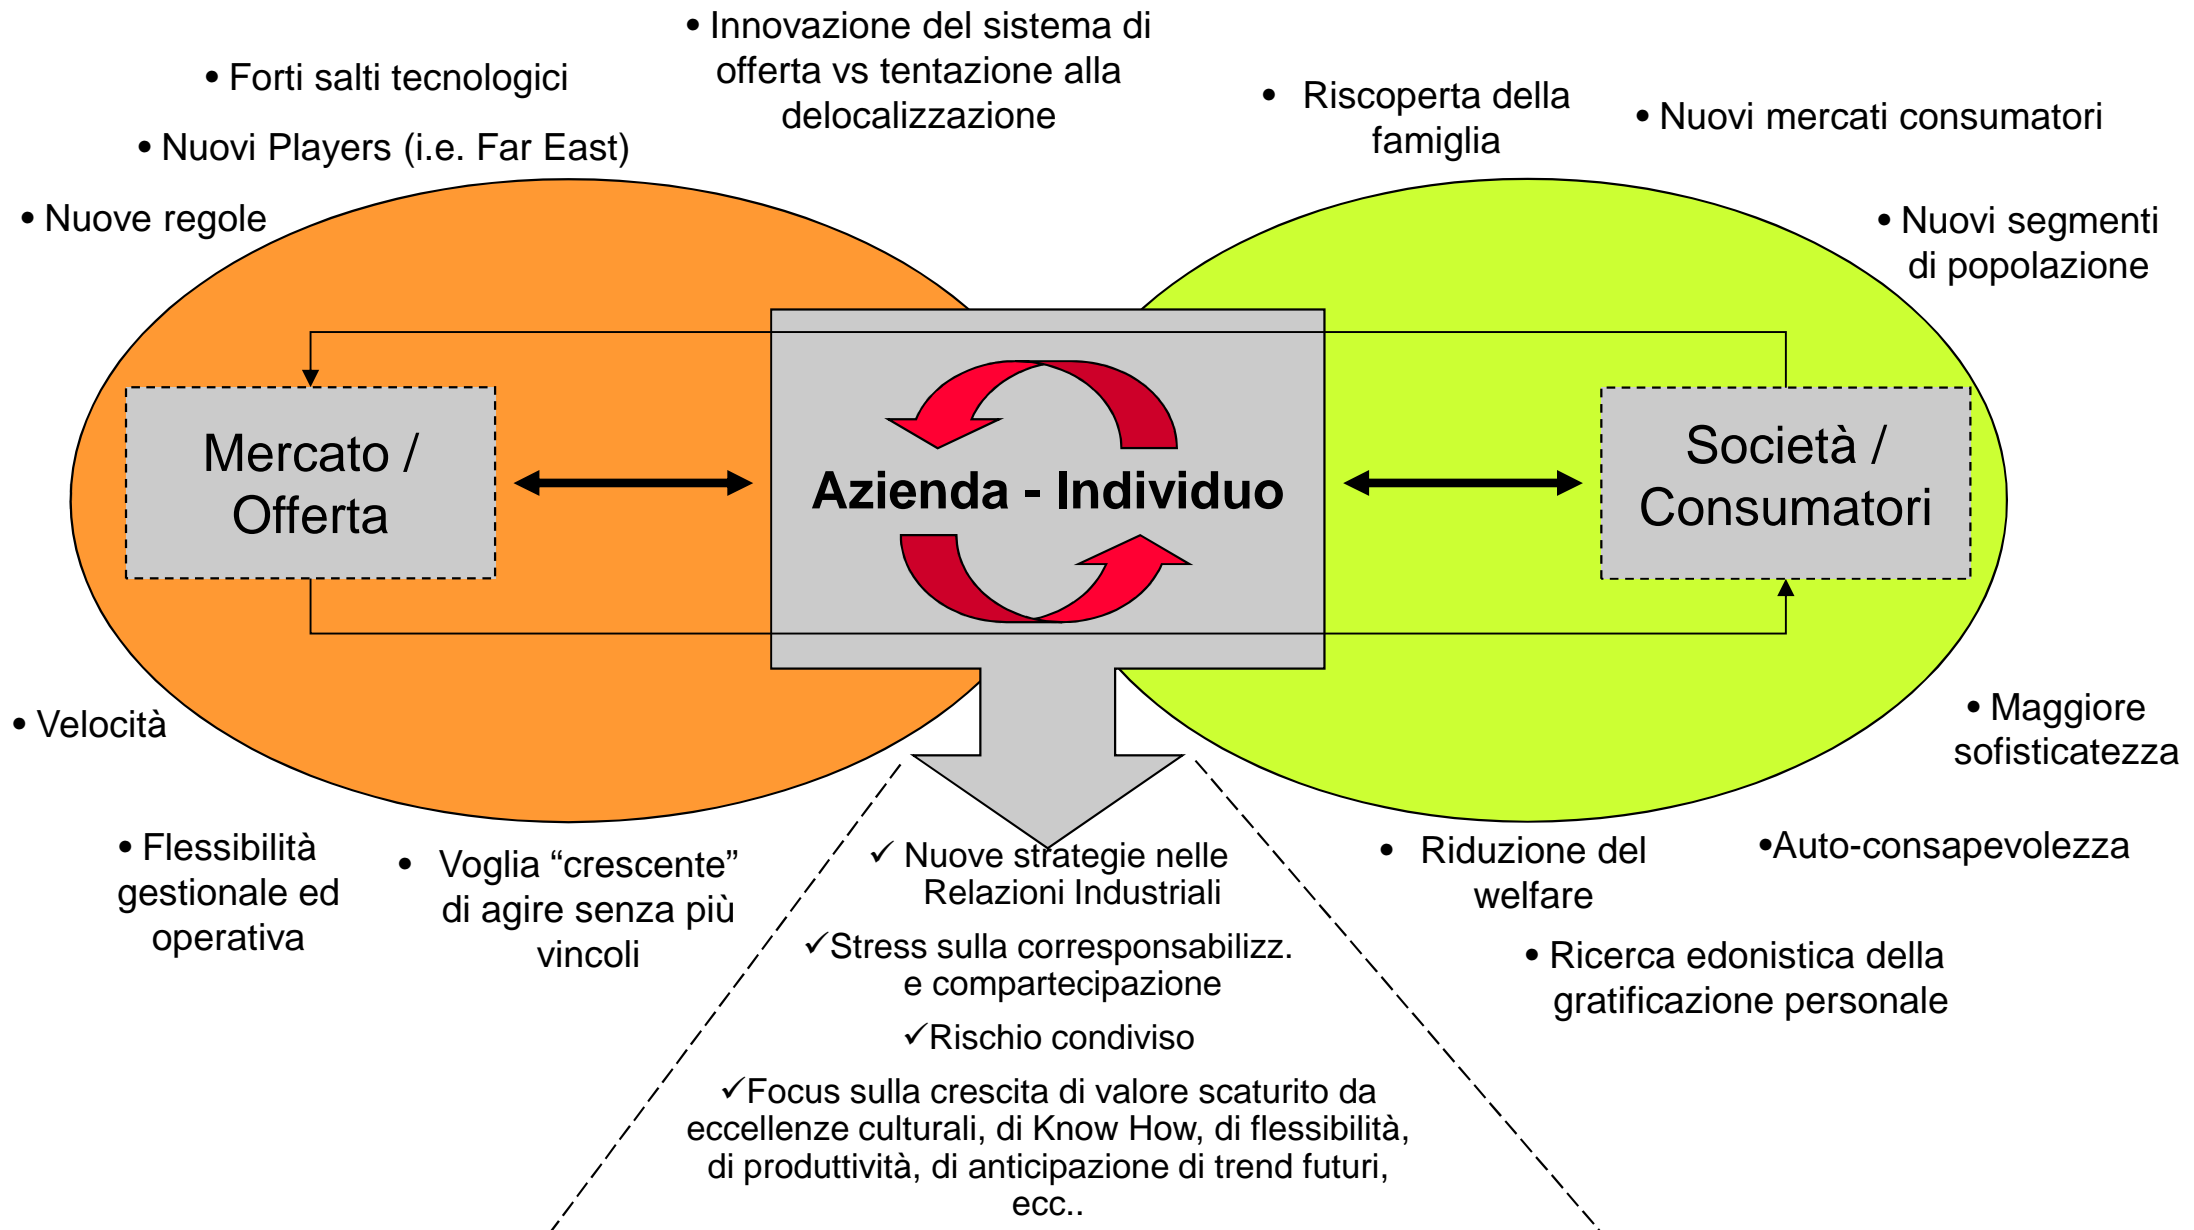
• Innovazione del sistema di offerta vs tentazione alla delocalizzazione

• Forti salti tecnologici

• Nuovi Players (i.e. Far East)

• Nuove regole

• Riscoperta della famiglia

• Nuovi mercati consumatori

• Nuovi segmenti di popolazione

Mercato / Offerta

Azienda - Individuo

Società / Consumatori

• Velocità

• Maggiore sofisticatezza

• Flessibilità gestionale ed operativa

• Voglia "crescente" di agire senza più vincoli

✓ Nuove strategie nelle Relazioni Industriali

✓Stress sulla corresponsabilizz. e compartecipazione

✓Rischio condiviso

✓Focus sulla crescita di valore scaturito da eccellenze culturali, di Know How, di flessibilità, di produttività, di anticipazione di trend futuri, ecc..

• Riduzione del welfare

•Auto-consapevolezza

• Ricerca edonistica della gratificazione personale